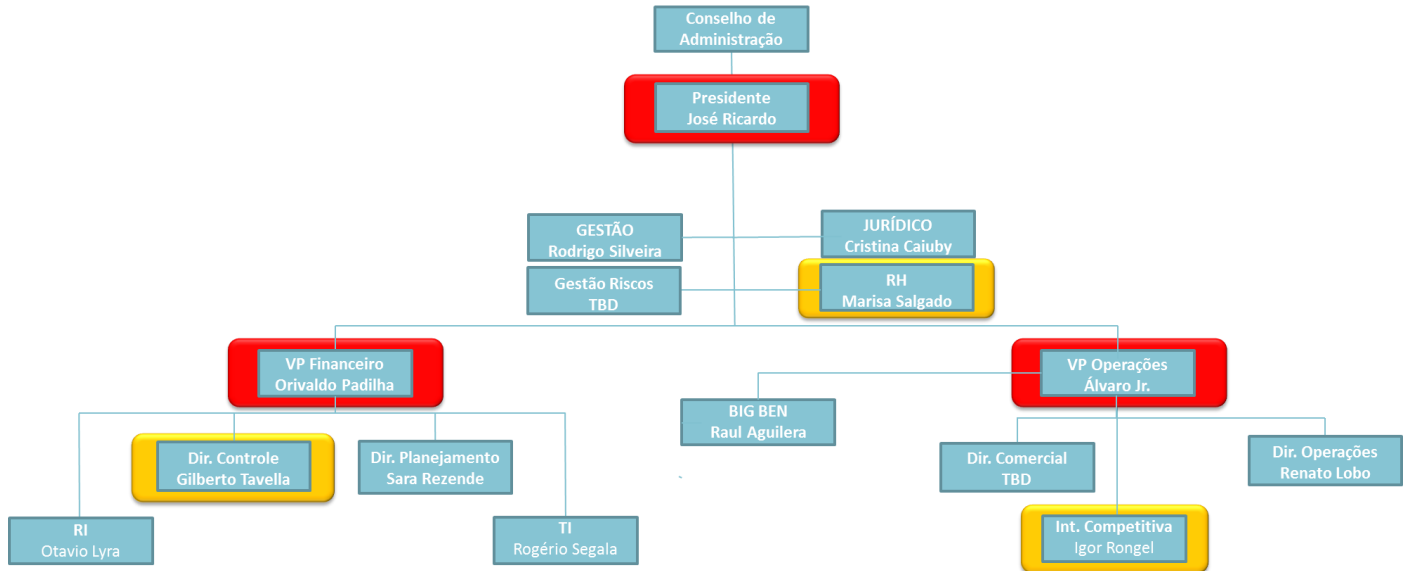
Conselho de Administração

Presidente
José Ricardo

GESTÃO
Rodrigo Silveira

JURÍDICO
Cristina Caiuby

Gestão Riscos
TBD

RH
Marisa Salgado

VP Financeiro
Orivaldo Padilha

VP Operações
Álvaro Jr.

BIG BEN
Raul Aguilera

Dir. Controle
Gilberto Tavella

Dir. Planejamento
Sara Rezende

RI
Otavio Lyra

TI
Rogério Segala

Dir. Comercial
TBD

Dir. Operações
Renato Lobo

Int. Competitiva
Igor Rongel